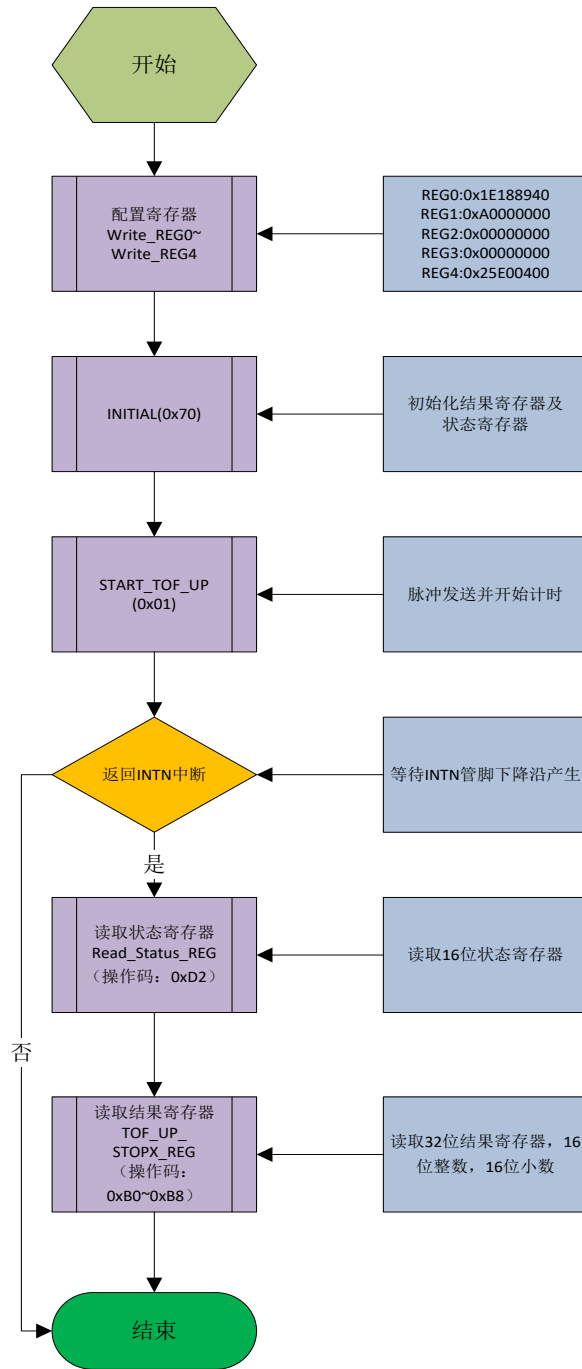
开始

配置寄存器
Write_REG0~
Write_REG4

REG0:0x1E188940
REG1:0xA0000000
REG2:0x00000000
REG3:0x00000000
REG4:0x25E00400

INITIAL(0x70)

初始化结果寄存器及状态寄存器

START_TOF_UP
(0x01)

脉冲发送并开始计时

返回INTN中断

等待INTN管脚下降沿产生

是

否

读取状态寄存器
Read_Status_REG
（操作码：0xD2）

读取16位状态寄存器

读取结果寄存器
TOF_UP_
STOPX_REG
（操作码：
0xB0~0xB8）

读取32位结果寄存器，16位整数，16位小数

结束